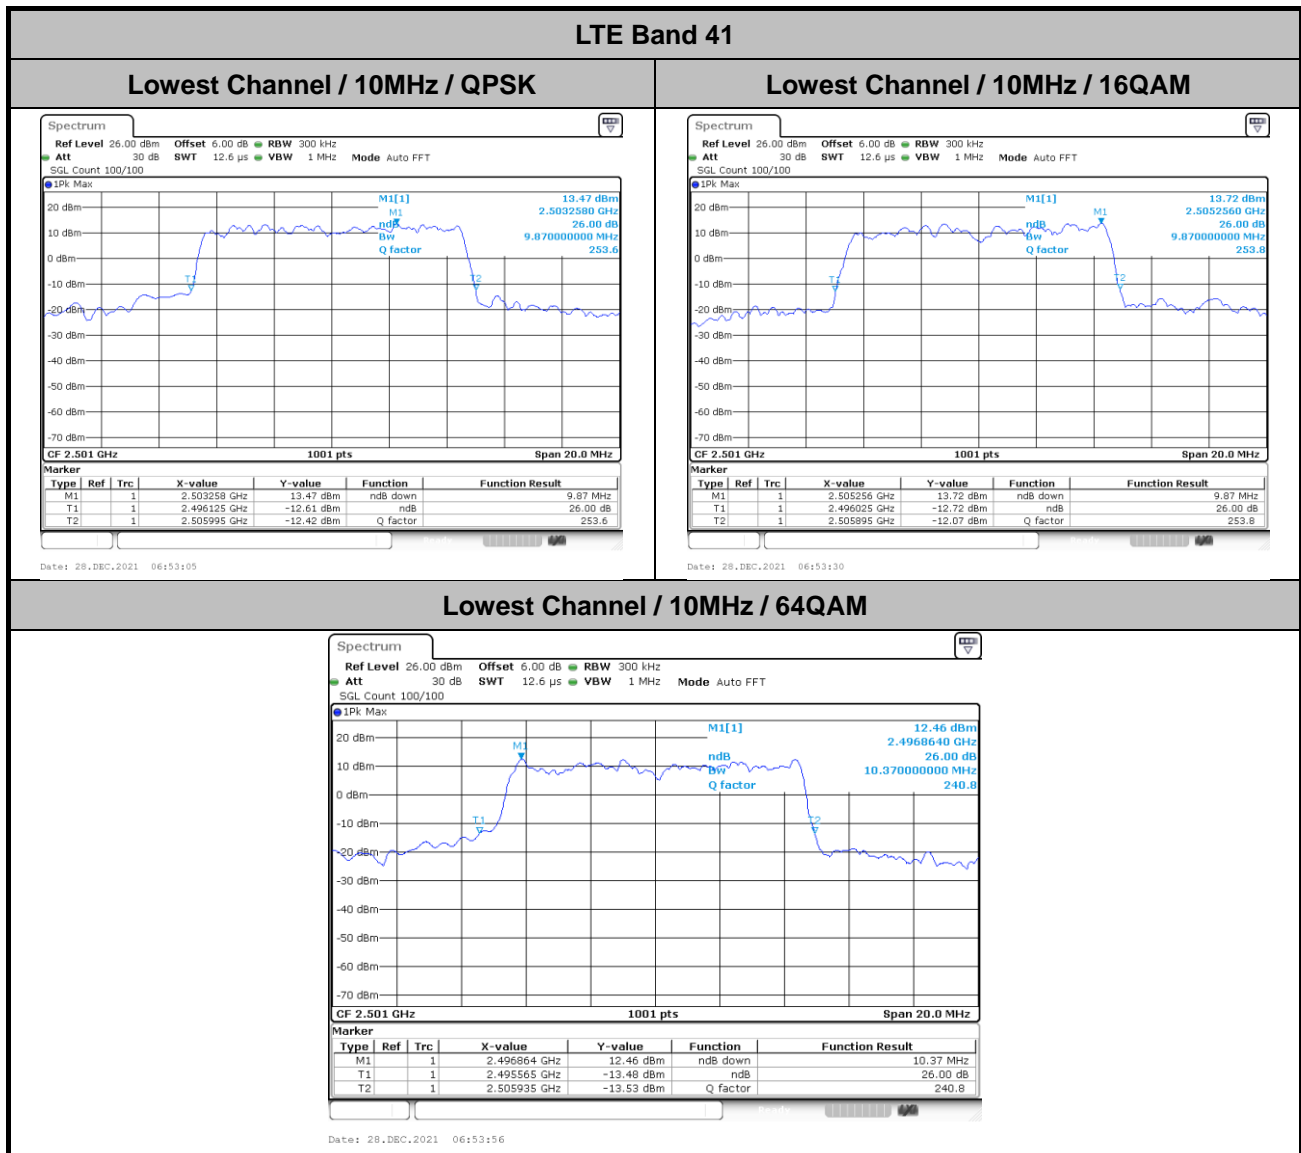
LTE Band 41

Lowest Channel / 10MHz / QPSK

Spectrum
Ref Level 26.00 dBm Offset 6.00 dB RBW 300 kHz
Att 30 dB SWT 12.6 µs VBW 1 MHz Mode Auto FFT
SGL Count 100/100
1Pk Max
M1[1] 13.47 dBm 2.5032580 GHz
ndB 26.00 dB
Bw 9.870000000 MHz
Q factor 253.6
20 dBm
10 dBm
0 dBm
-10 dBm
-20 dBm
-30 dBm
-40 dBm
-50 dBm
-60 dBm
-70 dBm
M1 T1 T2
CF 2.501 GHz 1001 pts Span 20.0 MHz
Marker

| Type | Ref | Trc | X-value | Y-value | Function | Function Result |
|---|---|---|---|---|---|---|
| M1 | | 1 | 2.503258 GHz | 13.47 dBm | ndB down | 9.87 MHz |
| T1 | | 1 | 2.496125 GHz | -12.61 dBm | ndB | 26.00 dB |
| T2 | | 1 | 2.505995 GHz | -12.42 dBm | Q factor | 253.6 |

Date: 28.DEC.2021 06:53:05

Lowest Channel / 10MHz / 16QAM

Spectrum
Ref Level 26.00 dBm Offset 6.00 dB RBW 300 kHz
Att 30 dB SWT 12.6 µs VBW 1 MHz Mode Auto FFT
SGL Count 100/100
1Pk Max
M1[1] 13.72 dBm 2.5052560 GHz
ndB 26.00 dB
Bw 9.870000000 MHz
Q factor 253.8
20 dBm
10 dBm
0 dBm
-10 dBm
-20 dBm
-30 dBm
-40 dBm
-50 dBm
-60 dBm
-70 dBm
M1 T1 T2
CF 2.501 GHz 1001 pts Span 20.0 MHz
Marker

| Type | Ref | Trc | X-value | Y-value | Function | Function Result |
|---|---|---|---|---|---|---|
| M1 | | 1 | 2.505256 GHz | 13.72 dBm | ndB down | 9.87 MHz |
| T1 | | 1 | 2.496025 GHz | -12.72 dBm | ndB | 26.00 dB |
| T2 | | 1 | 2.505895 GHz | -12.07 dBm | Q factor | 253.8 |

Date: 28.DEC.2021 06:53:30

Lowest Channel / 10MHz / 64QAM

Spectrum
Ref Level 26.00 dBm Offset 6.00 dB RBW 300 kHz
Att 30 dB SWT 12.6 µs VBW 1 MHz Mode Auto FFT
SGL Count 100/100
1Pk Max
M1[1] 12.46 dBm 2.4968640 GHz
ndB 26.00 dB
Bw 10.370000000 MHz
Q factor 240.8
20 dBm
10 dBm
0 dBm
-10 dBm
-20 dBm
-30 dBm
-40 dBm
-50 dBm
-60 dBm
-70 dBm
M1 T1 T2
CF 2.501 GHz 1001 pts Span 20.0 MHz
Marker

| Type | Ref | Trc | X-value | Y-value | Function | Function Result |
|---|---|---|---|---|---|---|
| M1 | | 1 | 2.496864 GHz | 12.46 dBm | ndB down | 10.37 MHz |
| T1 | | 1 | 2.495565 GHz | -13.48 dBm | ndB | 26.00 dB |
| T2 | | 1 | 2.505935 GHz | -13.53 dBm | Q factor | 240.8 |

Date: 28.DEC.2021 06:53:56